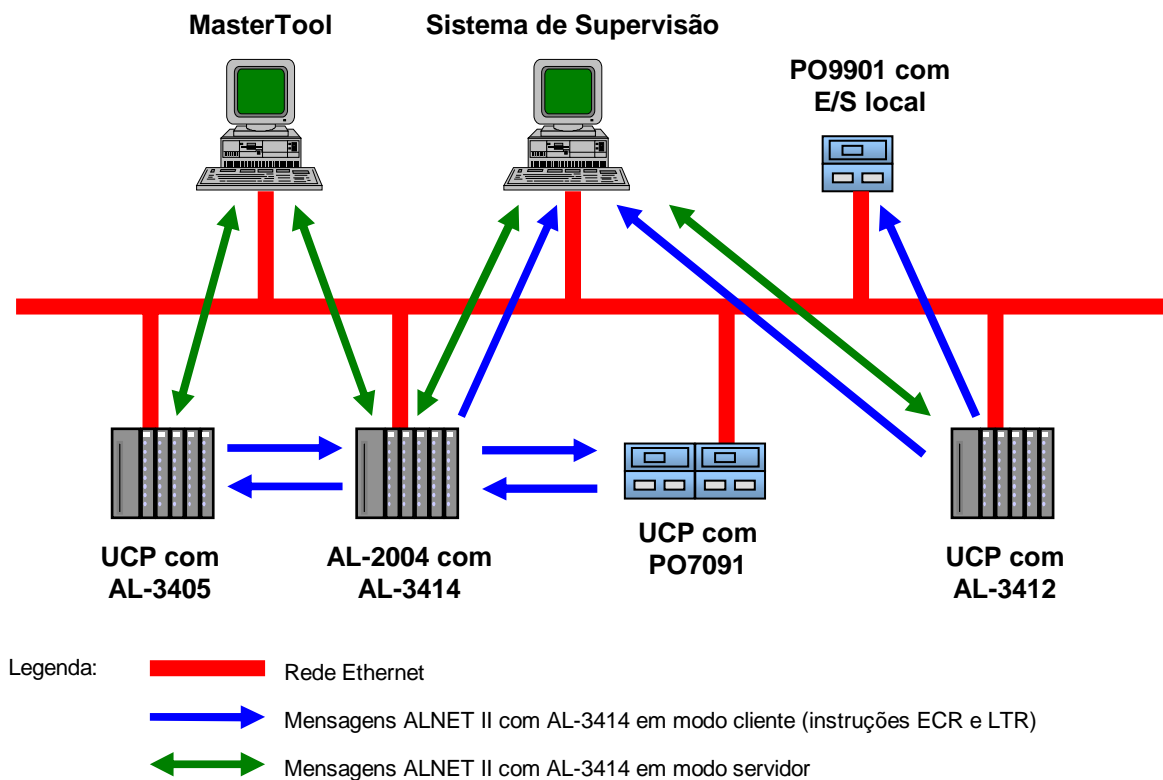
MasterTool

Sistema de Supervisão

PO9901 com E/S local

UCP com AL-3405

AL-2004 com AL-3414

UCP com PO7091

UCP com AL-3412

Legenda:

Rede Ethernet

Mensagens ALNET II com AL-3414 em modo cliente (instruções ECR e LTR)

Mensagens ALNET II com AL-3414 em modo servidor